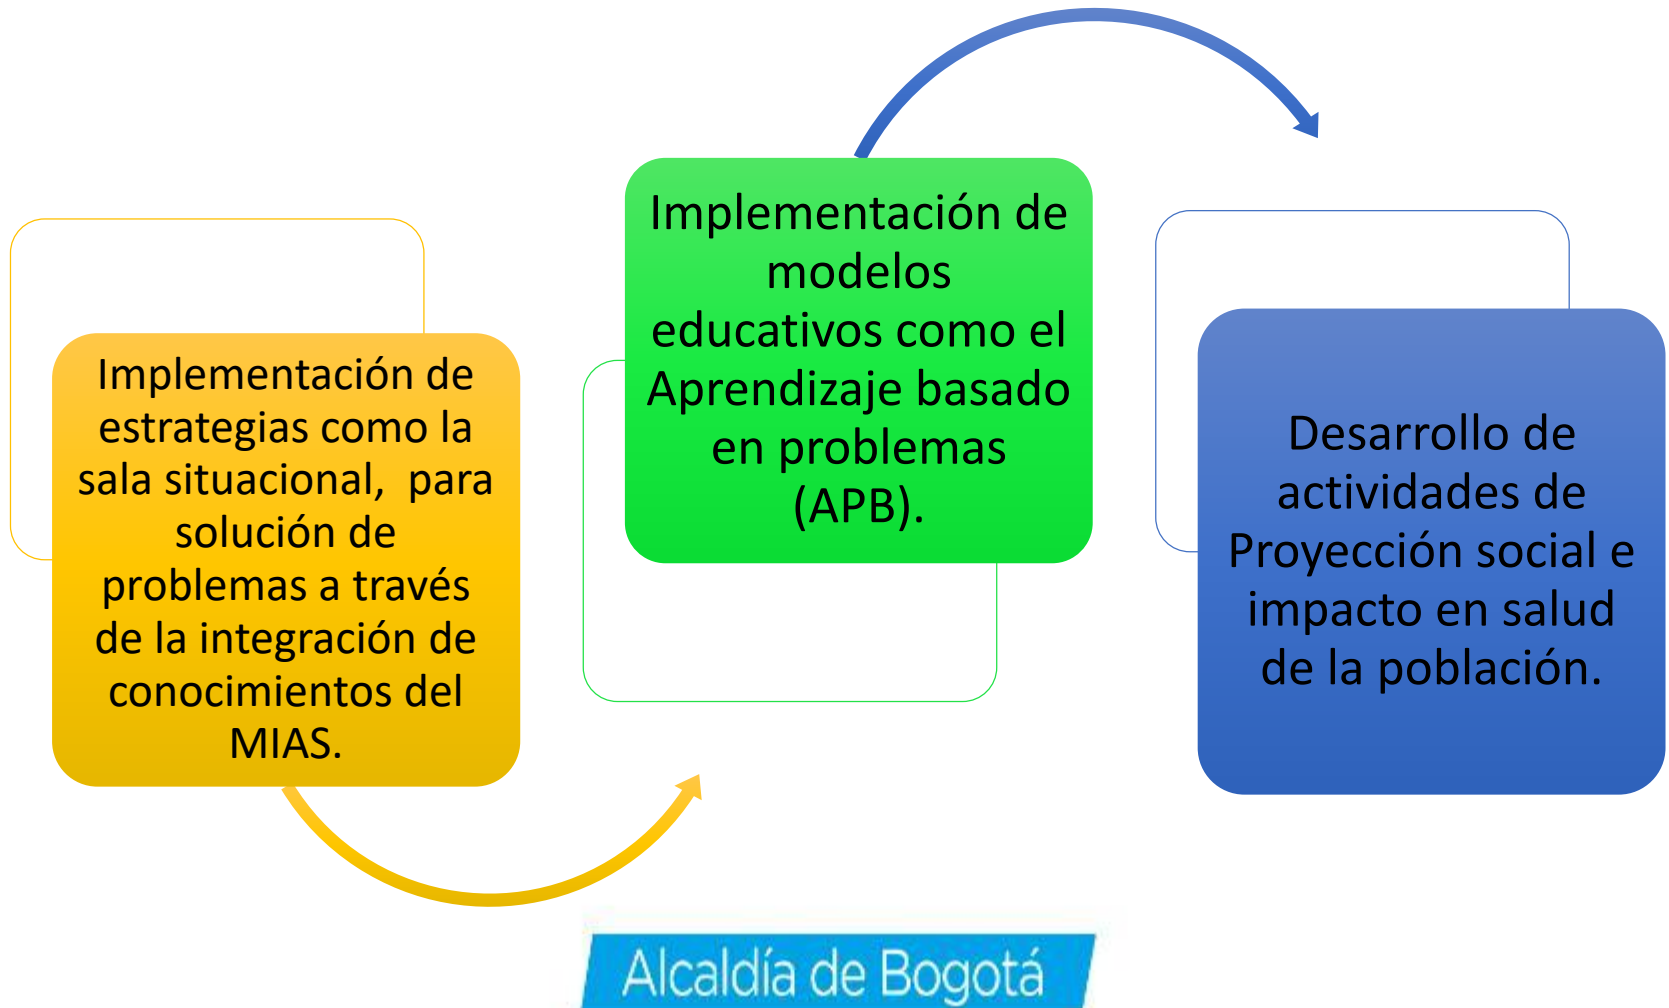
Implementación de estrategias como la sala situacional,  para solución de problemas a través de la integración de conocimientos del MIAS.

Implementación de modelos educativos como el Aprendizaje basado en problemas (APB).

Desarrollo de actividades de Proyección social e impacto en salud de la población.

Alcaldía de Bogotá